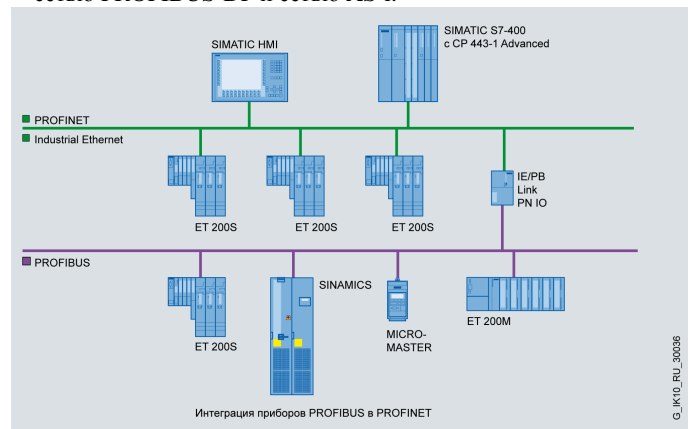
SIMATIC HMI

SIMATIC S7-400 с CP 443-1 Advanced

PROFINET
Industrial Ethernet

ET 200S
ET 200S
ET 200S

IE/PB Link PN IO

PROFIBUS

SINAMICS

ET 200S

MICRO-MASTER

ET 200M

Интеграция приборов PROFIBUS в PROFINET

G_IK10_RU_30036